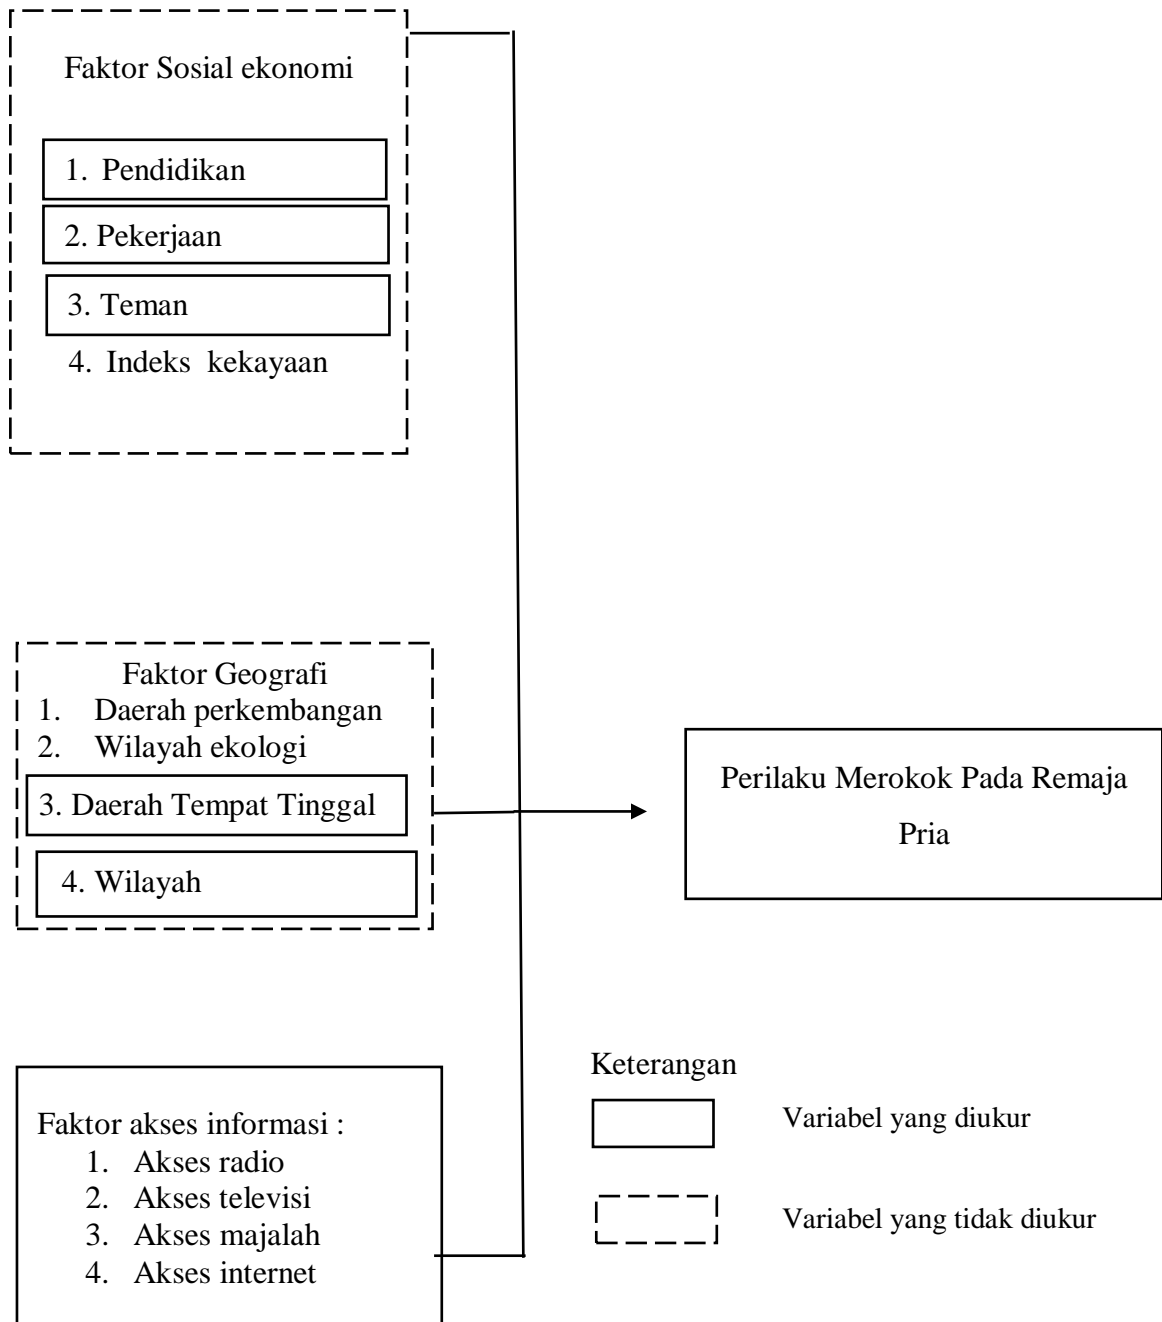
Faktor Sosial ekonomi

1. Pendidikan

2. Pekerjaan

3. Teman

4. Indeks kekayaan

Faktor Geografi
1. Daerah perkembangan
2. Wilayah ekologi

3. Daerah Tempat Tinggal

4. Wilayah

Perilaku Merokok Pada Remaja Pria

Faktor akses informasi :
1. Akses radio
2. Akses televisi
3. Akses majalah
4. Akses internet

Keterangan

Variabel yang diukur

Variabel yang tidak diukur